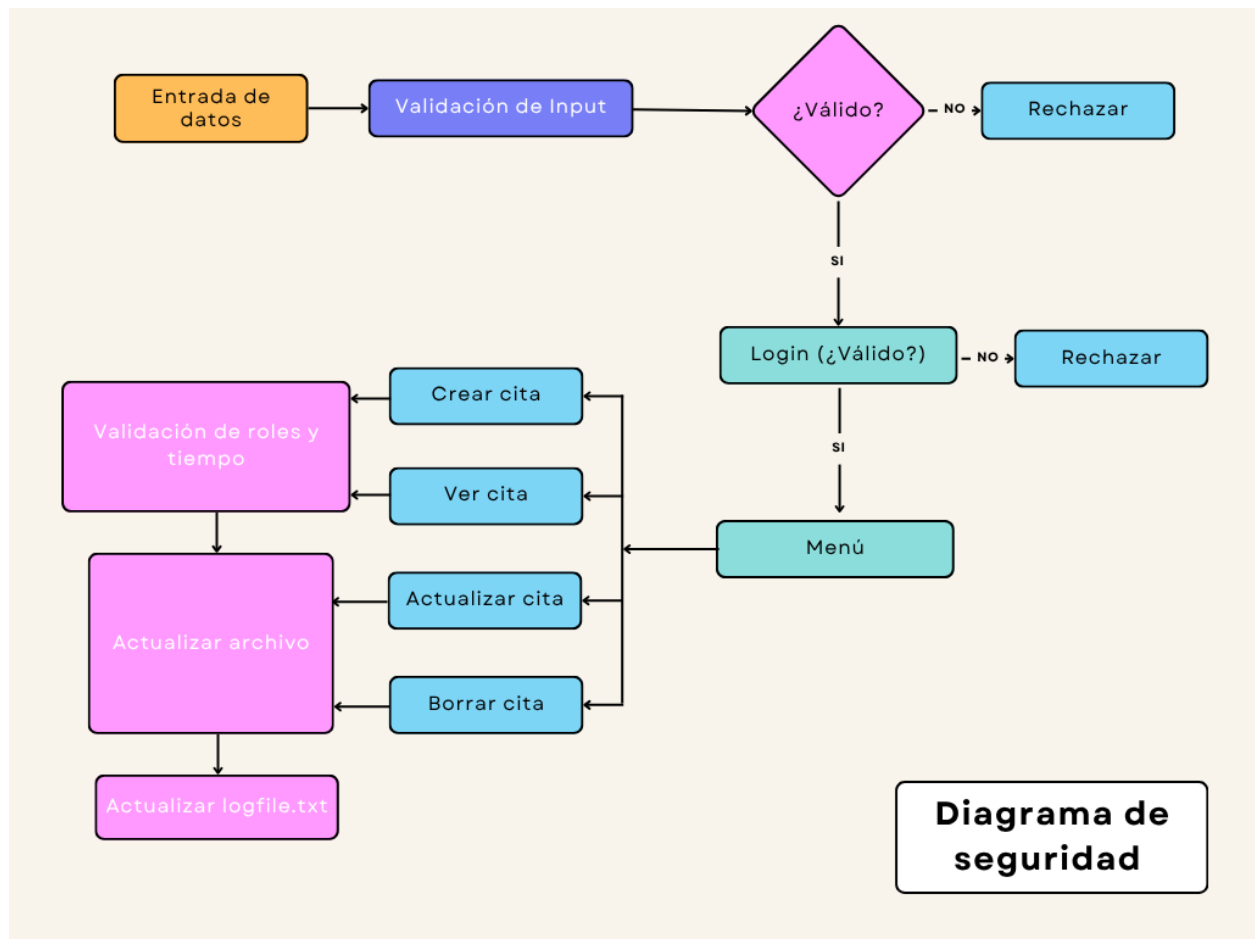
Entrada de datos

Validación de Input

¿Válido?

NO

Rechazar

SI

Login (¿Válido?)

NO

Rechazar

SI

Menú

Crear cita

Ver cita

Actualizar cita

Borrar cita

Validación de roles y tiempo

Actualizar archivo

Actualizar logfile.txt

Diagrama de seguridad